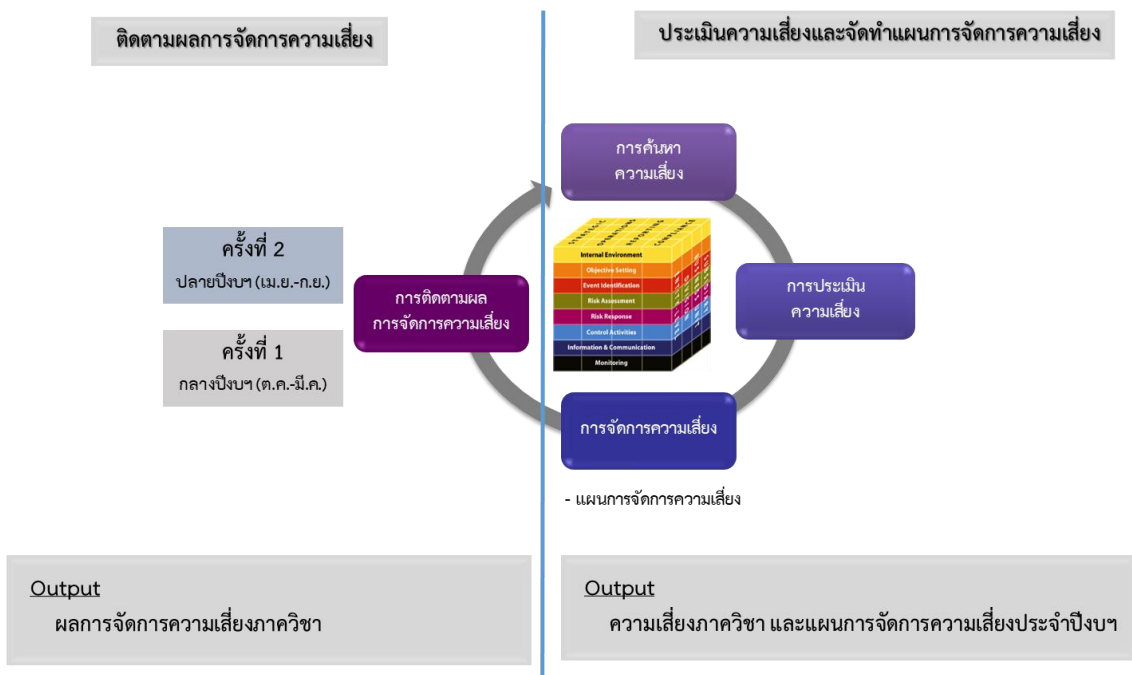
ติดตามผลการจัดการความเสี่ยง

ประเมินความเสี่ยงและจัดทำแผนการจัดการความเสี่ยง

การค้นหา ความเสี่ยง

ครั้งที่ 2
ปลายปีงบฯ (เม.ย.-ก.ย.)

ครั้งที่ 1
กลางปีงบฯ (ต.ค.-มี.ค.)

การติดตามผล การจัดการความเสี่ยง

STRATEGIC
OPERATIONS
REPORTING
COMPLIANCE
Internal Environment
Objective Setting
Event Identification
Risk Assessment
Risk Response
Control Activities
Information & Communication
Monitoring

การประเมิน ความเสี่ยง

การจัดการความเสี่ยง

- แผนการจัดการความเสี่ยง

Output
ผลการจัดการความเสี่ยงภาควิชา

Output
ความเสี่ยงภาควิชา และแผนการจัดการความเสี่ยงประจำปีงบฯ